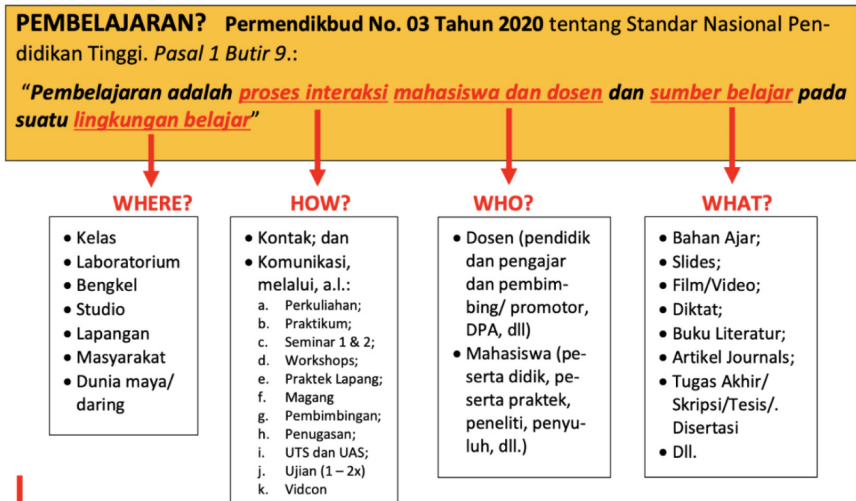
PEMBELAJARAN? Permendikbud No. 03 Tahun 2020 tentang Standar Nasional Pendidikan Tinggi. Pasal 1 Butir 9.:

"Pembelajaran adalah proses interaksi mahasiswa dan dosen dan sumber belajar pada suatu lingkungan belajar"

WHERE?

- Kelas
- Laboratorium
- Bengkel
- Studio
- Lapangan
- Masyarakat
- Dunia maya/ daring

HOW?

- Kontak; dan
- Komunikasi, melalui, a.l.:
  a. Perkuliahan;
  b. Praktikum;
  c. Seminar 1 & 2;
  d. Workshops;
  e. Praktek Lapang;
  f. Magang
  g. Pembimbingan;
  h. Penugasan;
  i. UTS dan UAS;
  j. Ujian (1 – 2x)
  k. Vidcon

WHO?

- Dosen (pendidik dan pengajar dan pembimbing/ promotor, DPA, dll)
- Mahasiswa (peserta didik, peserta praktek, peneliti, penyuluh, dll.)

WHAT?

- Bahan Ajar;
- Slides;
- Film/Video;
- Diktat;
- Buku Literatur;
- Artikel Journals;
- Tugas Akhir/ Skripsi/Tesis/. Disertasi
- Dll.